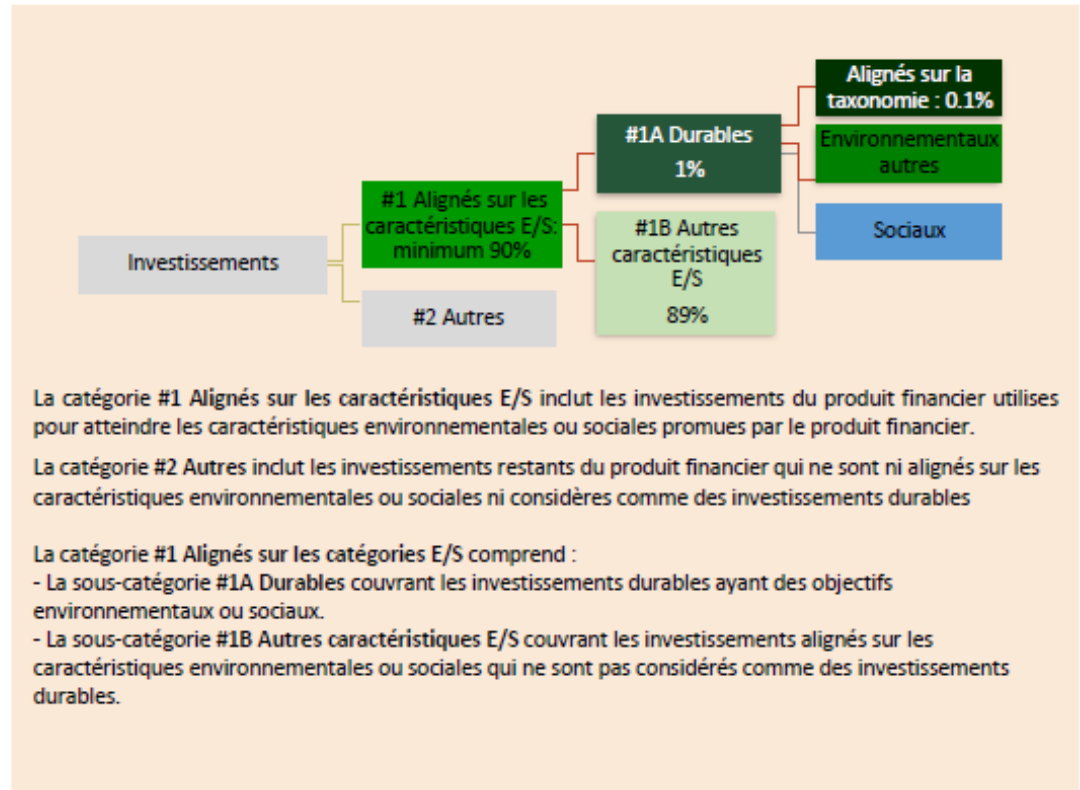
Alignés sur la taxonomie : 0.1%

#1A Durables
1%

Environnementaux autres

#1 Alignés sur les caractéristiques E/S: minimum 90%

#1B Autres caractéristiques E/S
89%

Sociaux

Investissements

#2 Autres

La catégorie **#1 Alignés sur les caractéristiques E/S** inclut les investissements du produit financier utilises pour atteindre les caractéristiques environnementales ou sociales promues par le produit financier.

La catégorie **#2 Autres** inclut les investissements restants du produit financier qui ne sont ni alignés sur les caractéristiques environnementales ou sociales ni considères comme des investissements durables

La catégorie **#1 Alignés sur les catégories E/S** comprend :
- La sous-catégorie **#1A Durables** couvrant les investissements durables ayant des objectifs environnementaux ou sociaux.
- La sous-catégorie **#1B Autres caractéristiques E/S** couvrant les investissements alignés sur les caractéristiques environnementales ou sociales qui ne sont pas considérés comme des investissements durables.